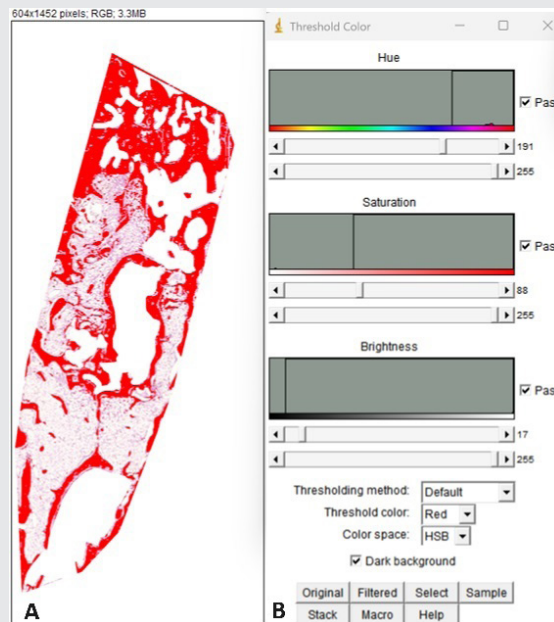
604x1452 pixels; RGB; 3.3MB

Threshold Color

Hue

Pas

191

255

Saturation

Pas

88

255

Brightness

Pas

17

255

Thresholding method: Default

Threshold color: Red

Color space: HSB

Dark background

Original Filtered Select Sample

Stack Macro Help

A

B